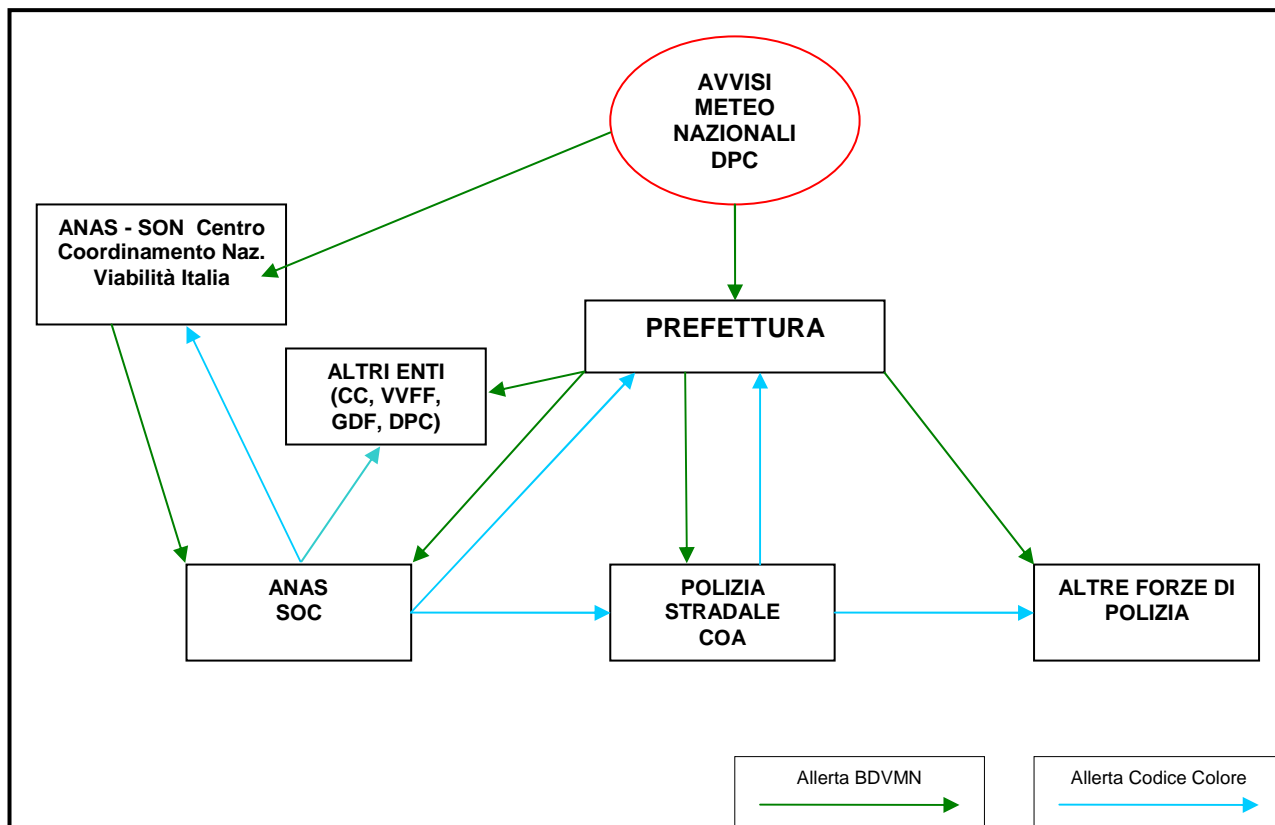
AVVISI METEO NAZIONALI DPC

ANAS - SON Centro Coordinamento Naz. Viabilità Italia

PREFETTURA

ALTRI ENTI (CC, VVFF, GDF, DPC)

ANAS SOC

POLIZIA STRADALE COA

ALTRE FORZE DI POLIZIA

Allerta BDVMN

Allerta Codice Colore